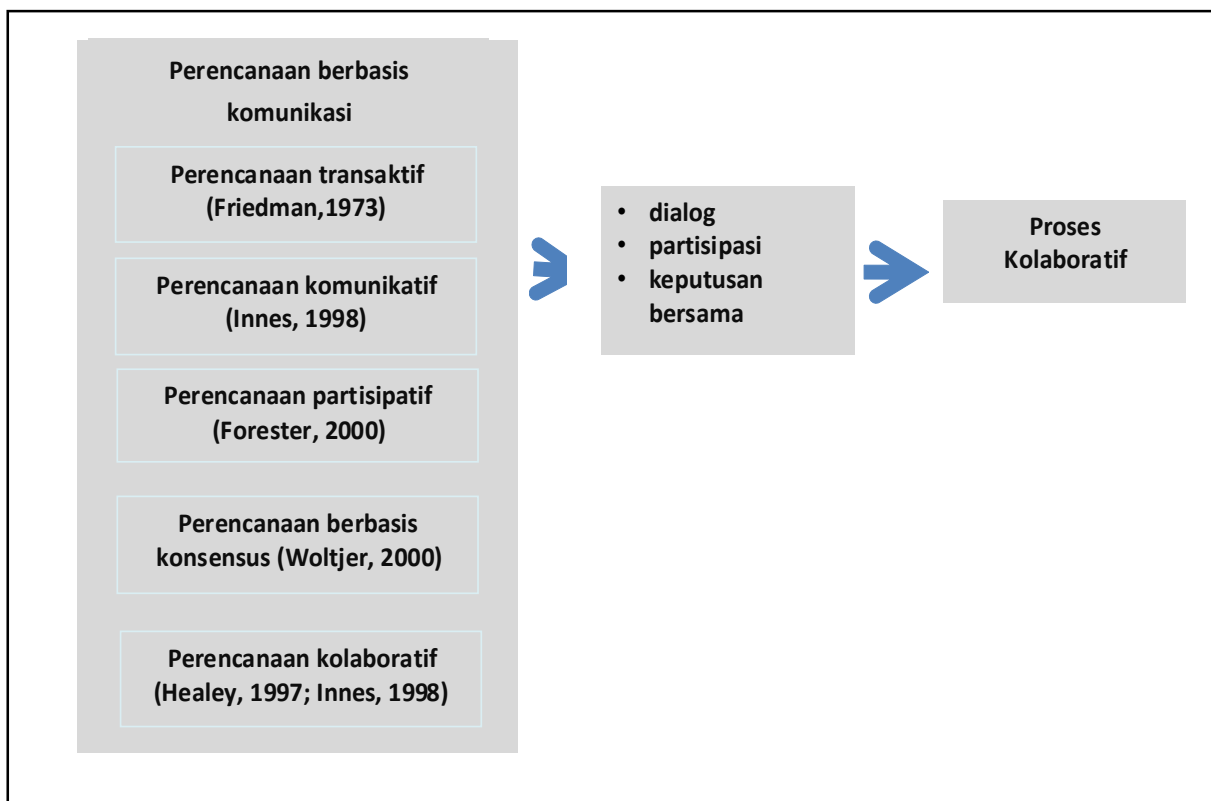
Perencanaan berbasis komunikasi

Perencanaan transaktif (Friedman,1973)

Perencanaan komunikatif (Innes, 1998)

Perencanaan partisipatif (Forester, 2000)

Perencanaan berbasis konsensus (Woltjer, 2000)

Perencanaan kolaboratif (Healey, 1997; Innes, 1998)

• dialog
• partisipasi
• keputusan bersama

Proses Kolaboratif